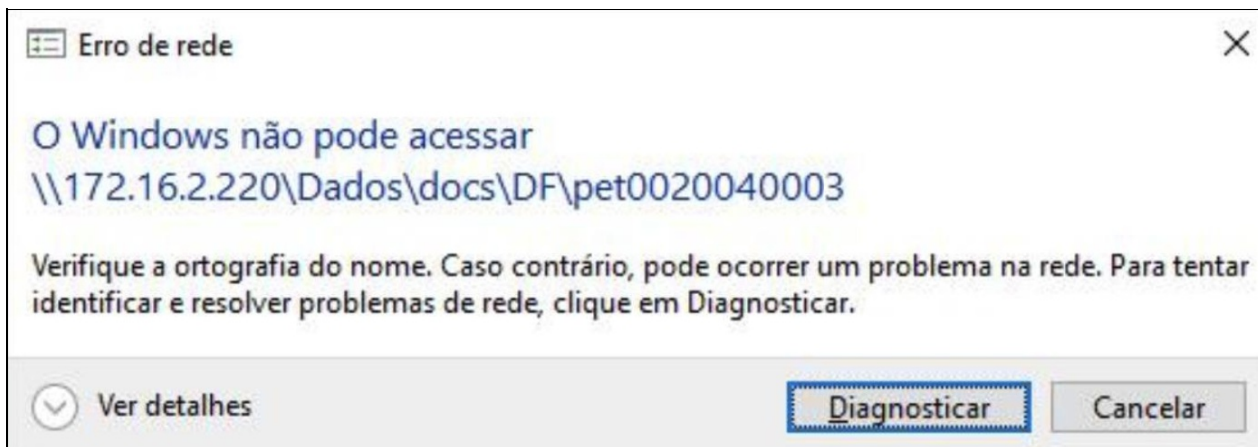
Erro de rede

×

O Windows não pode acessar \\172.16.2.220\Dados\docs\DF\pet0020040003

Verifique a ortografia do nome. Caso contrário, pode ocorrer um problema na rede. Para tentar identificar e resolver problemas de rede, clique em Diagnosticar.

Ver detalhes

Diagnosticar

Cancelar